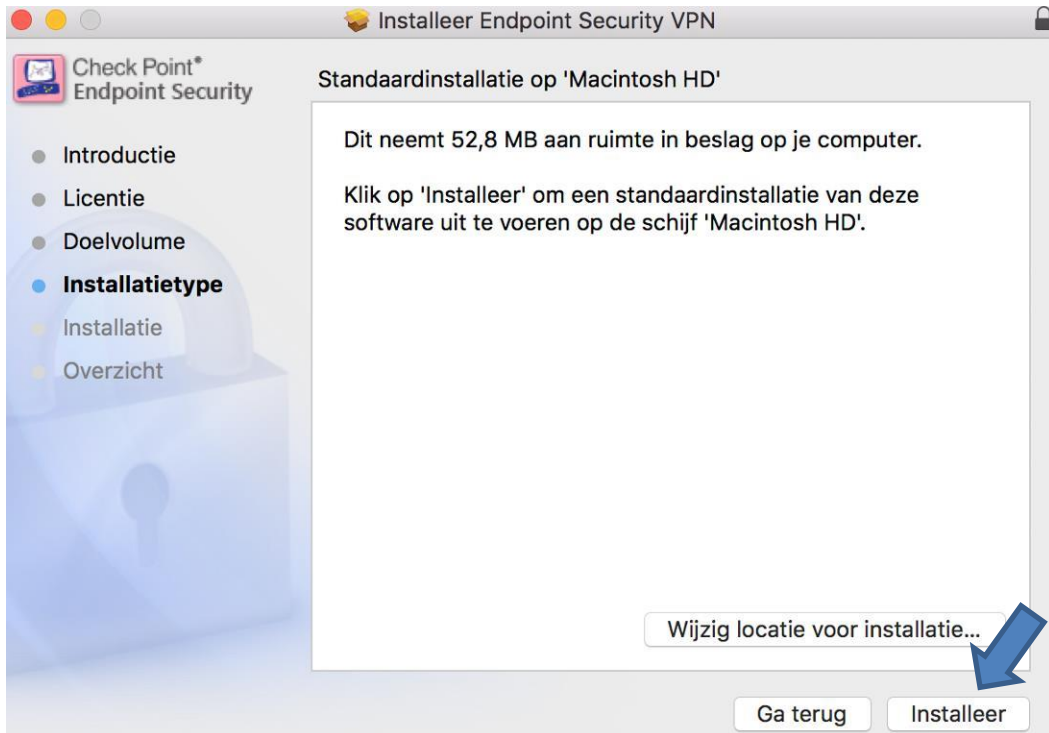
Installeer Endpoint Security VPN

Check Point®
Endpoint Security

Introductie
Licentie
Doelvolume
Installatietype
Installatie
Overzicht

Standaardinstallatie op 'Macintosh HD'

Dit neemt 52,8 MB aan ruimte in beslag op je computer.

Klik op 'Installeer' om een standaardinstallatie van deze software uit te voeren op de schijf 'Macintosh HD'.

Wijzig locatie voor installatie...

Ga terug
Installeer